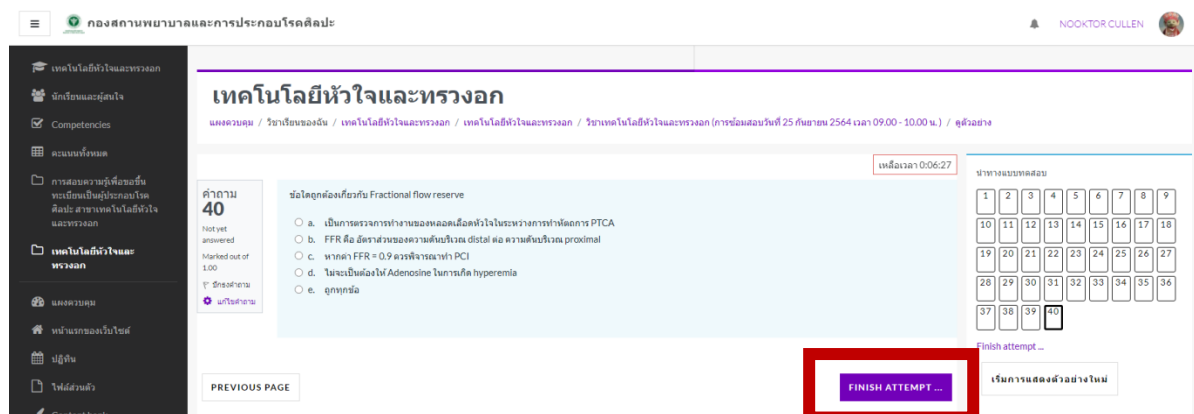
≡ กองสถานพยาบาลและการประกอบโรคศิลปะ

NOOKTOR CULLEN

เทคโนโลยีหัวใจและทรวงอก
นักเรียนและผู้สนใจ
Competencies
คะแนนทั้งหมด
การสอบความรู้เพื่อขอขึ้นทะเบียนเป็นผู้ประกอบโรคศิลปะ สาขาเทคโนโลยีหัวใจและทรวงอก
เทคโนโลยีหัวใจและทรวงอก
แผงควบคุม
หน้าแรกของเว็บไซต์
ปฏิทิน
ไฟล์ส่วนตัว

เทคโนโลยีหัวใจและทรวงอก

แผงควบคุม / วิชาเรียนของฉัน / เทคโนโลยีหัวใจและทรวงอก / เทคโนโลยีหัวใจและทรวงอก / วิชาเทคโนโลยีหัวใจและทรวงอก (การซ้อมสอบวันที่ 25 กันยายน 2564 เวลา 09.00 - 10.00 น.) / ดูตัวอย่าง

เหลือเวลา 0:06:27

คำถาม 40
Not yet answered
Marked out of 1.00
ปักธงคำถาม
แก้ไขคำถาม

ข้อใดถูกต้องเกี่ยวกับ Fractional flow reserve

a. เป็นการตรวจการทำงานของหลอดเลือดหัวใจในระหว่างการทำหัตถการ PTCA
b. FFR คือ อัตราส่วนของความดันบริเวณ distal ต่อ ความดันบริเวณ proximal
c. หากค่า FFR = 0.9 ควรพิจารณาทำ PCI
d. ไม่จะเป็นต้องให้ Adenosine ในการเกิด hyperemia
e. ถูกทุกข้อ

นำทางแบบทดสอบ

| 1 | 2 | 3 | 4 | 5 | 6 | 7 | 8 | 9 |
|---|---|---|---|---|---|---|---|---|
| 10 | 11 | 12 | 13 | 14 | 15 | 16 | 17 | 18 |
| 19 | 20 | 21 | 22 | 23 | 24 | 25 | 26 | 27 |
| 28 | 29 | 30 | 31 | 32 | 33 | 34 | 35 | 36 |
| 37 | 38 | 39 | 40 | | | | | |

Finish attempt ...

เริ่มการแสดงตัวอย่างใหม่

PREVIOUS PAGE

FINISH ATTEMPT ...